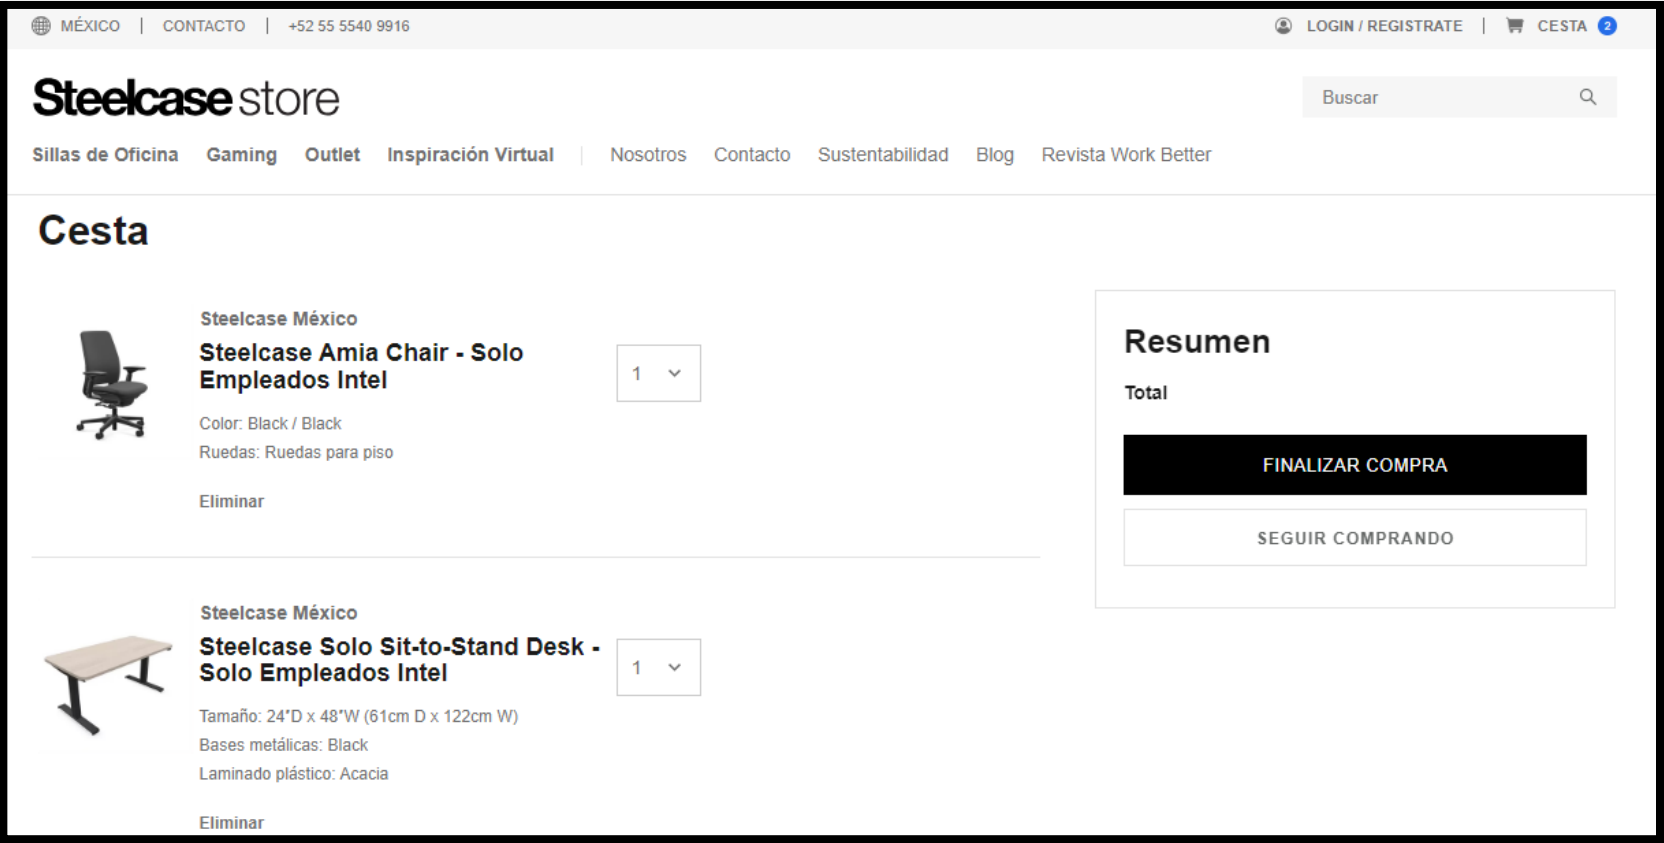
MÉXICO | CONTACTO | +52 55 5540 9916

LOGIN / REGISTRATE | CESTA 2

Steelcase store

Buscar

Sillas de Oficina Gaming Outlet Inspiración Virtual | Nosotros Contacto Sustentabilidad Blog Revista Work Better

Cesta

Steelcase México

Steelcase Amia Chair - Solo Empleados Intel

1

Color: Black / Black

Ruedas: Ruedas para piso

Eliminar

Steelcase México

Steelcase Solo Sit-to-Stand Desk - Solo Empleados Intel

1

Tamaño: 24"D x 48"W (61cm D x 122cm W)

Bases metálicas: Black

Laminado plástico: Acacia

Eliminar

Resumen

Total

FINALIZAR COMPRA

SEGUIR COMPRANDO